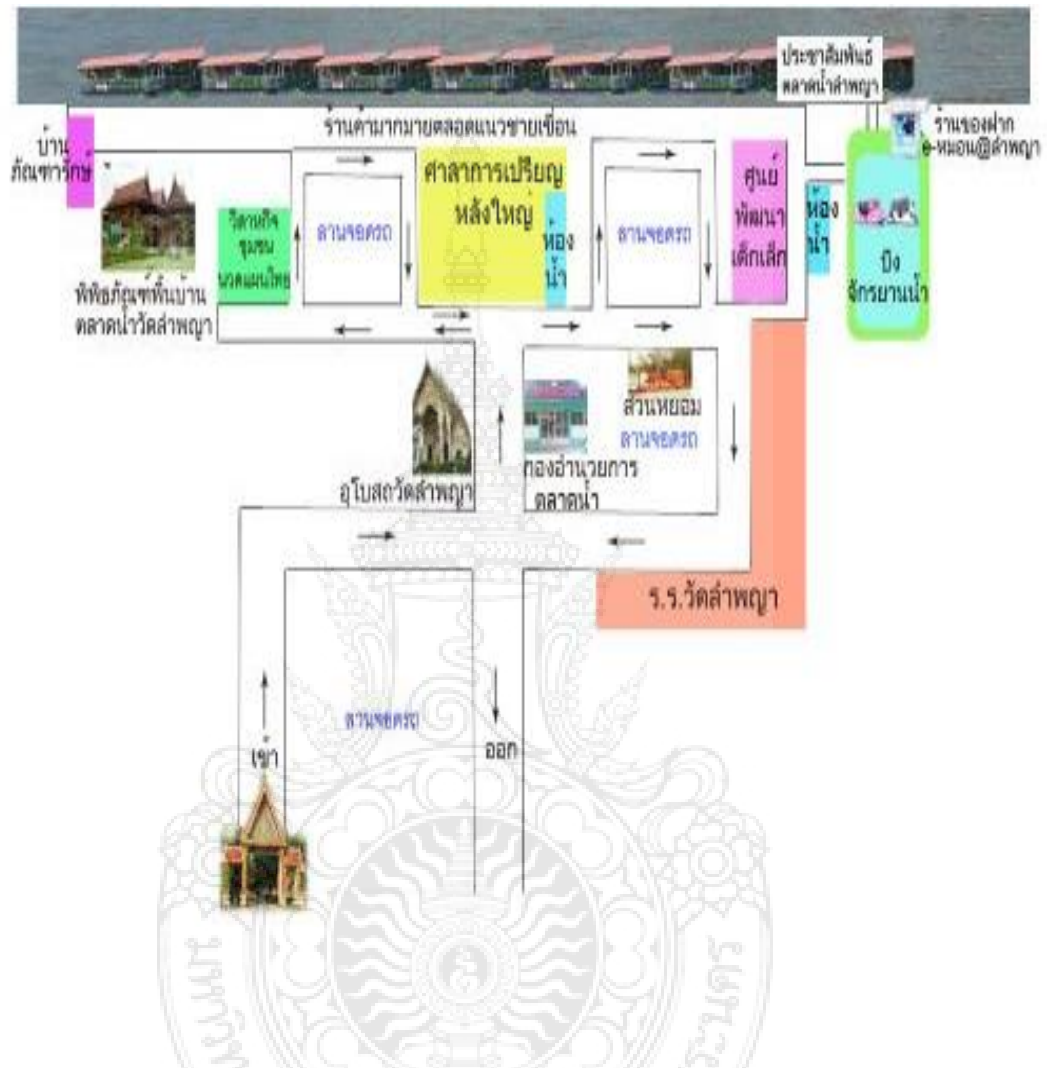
ประชาสัมพันธ์ ตลาดน้ำลำพญา

ร้านค้ามากมายตลอดแนวชายเขื่อน

ร้านของฝาก e-หมอน@ลำพญา

บ้านภัณฑารักษ์

ศาลาการเปรียญหลังใหญ่

ศูนย์พัฒนาเด็กเล็ก

วิสาหกิจชุมชนนวดแผนไทย

ลานจอดรถ

ห้องน้ำ

ลานจอดรถ

ห้องน้ำ

บึงจักรยานน้ำ

พิพิธภัณฑ์พื้นบ้านตลาดน้ำวัดลำพญา

สวนหยอม

ลานจอดรถ

กองอำนวยการตลาดน้ำ

อุโบสถวัดลำพญา

ร.ร.วัดลำพญา

ลานจอดรถ

เข้า

ออก